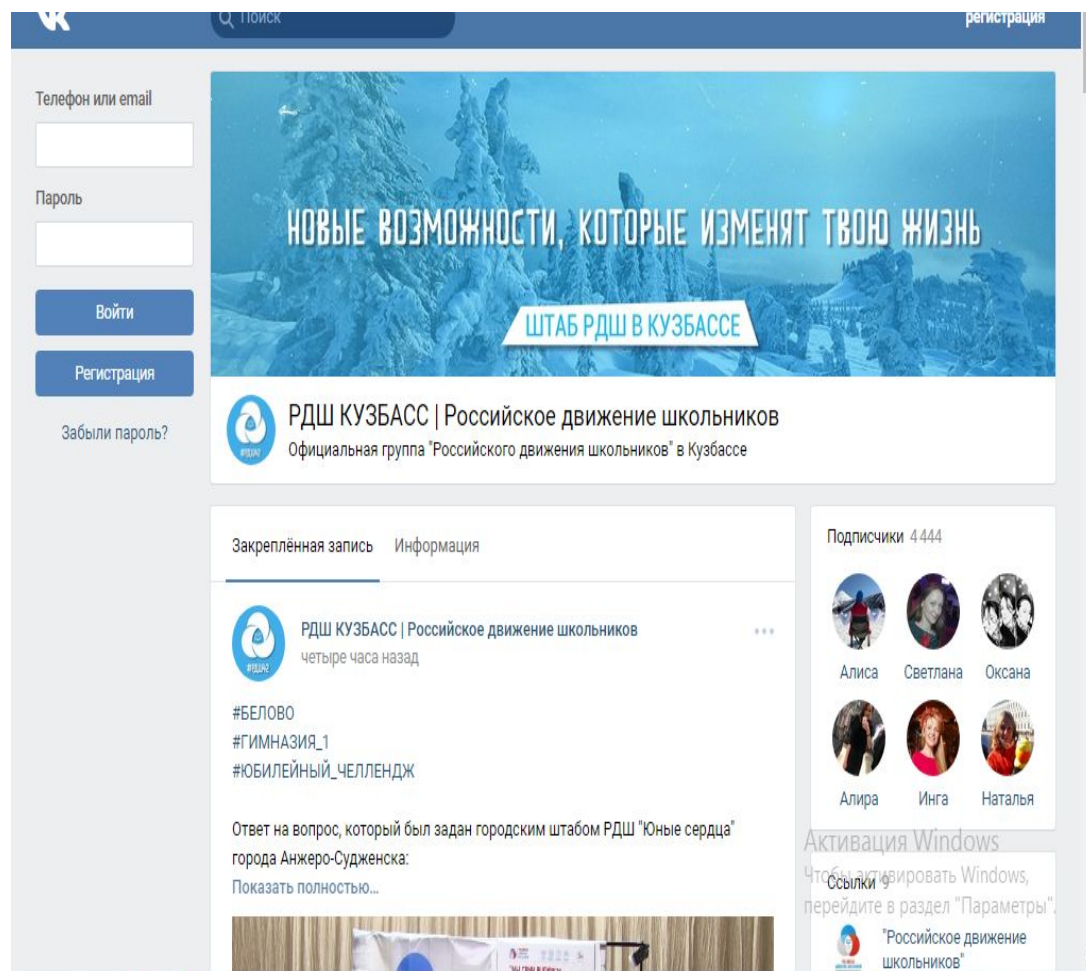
Поиск

регистрация

Телефон или email

Пароль

Войти

Регистрация

Забыли пароль?

НОВЫЕ ВОЗМОЖНОСТИ, КОТОРЫЕ ИЗМЕНЯТ ТВОЮ ЖИЗНЬ

ШТАБ РДШ В КУЗБАССЕ

#РДШ42

РДШ КУЗБАСС | Российское движение школьников

Официальная группа "Российского движения школьников" в Кузбассе

Закреплённая запись Информация

#РДШ42

РДШ КУЗБАСС | Российское движение школьников

четыре часа назад

#БЕЛОВО
#ГИМНАЗИЯ_1
#ЮБИЛЕЙНЫЙ_ЧЕЛЛЕНДЖ

Ответ на вопрос, который был задан городским штабом РДШ "Юные сердца" города Анжеро-Судженска:

Показать полностью…

Подписчики 4 444

Алиса Светлана Оксана

Алира Инга Наталья

Активация Windows

Чтобы активировать Windows, перейдите в раздел "Параметры".

Ссылки 9

"Российское движение школьников"